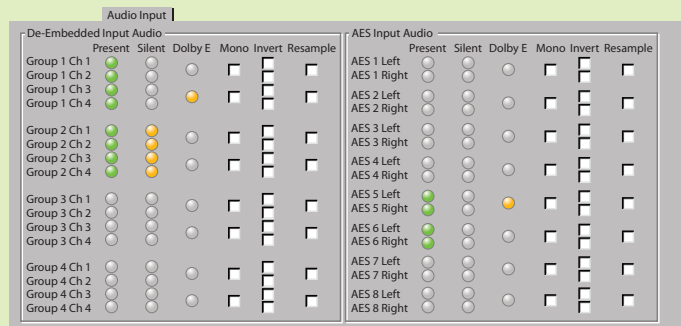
Audio Input

De-Embedded Input Audio

Present Silent Dolby E Mono Invert Resample

Group 1 Ch 1
Group 1 Ch 2
Group 1 Ch 3
Group 1 Ch 4

Group 2 Ch 1
Group 2 Ch 2
Group 2 Ch 3
Group 2 Ch 4

Group 3 Ch 1
Group 3 Ch 2
Group 3 Ch 3
Group 3 Ch 4

Group 4 Ch 1
Group 4 Ch 2
Group 4 Ch 3
Group 4 Ch 4

AES Input Audio

Present Silent Dolby E Mono Invert Resample

AES 1 Left
AES 1 Right

AES 2 Left
AES 2 Right

AES 3 Left
AES 3 Right

AES 4 Left
AES 4 Right

AES 5 Left
AES 5 Right

AES 6 Left
AES 6 Right

AES 7 Left
AES 7 Right

AES 8 Left
AES 8 Right